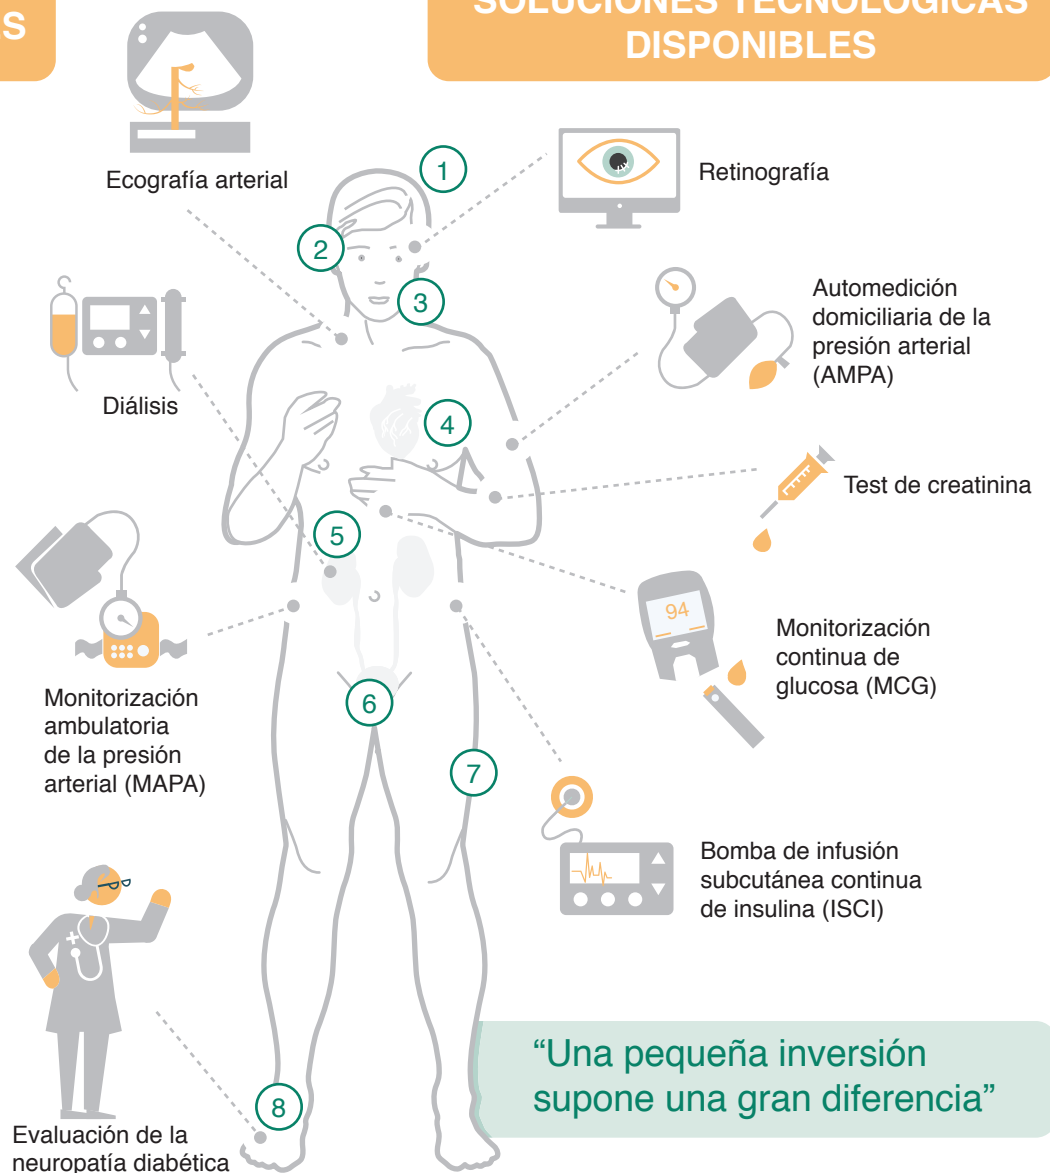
S

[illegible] DISPONIBLES

Ecografía arterial

1

Retinografía

2

3

Automedición domiciliaria de la presión arterial (AMPA)

Diálisis

4

Test de creatinina

5

94

Monitorización continua de glucosa (MCG)

Monitorización ambulatoria de la presión arterial (MAPA)

6

7

Bomba de infusión subcutánea continua de insulina (ISCI)

“Una pequeña inversión supone una gran diferencia”

8

Evaluación de la neuropatía diabética